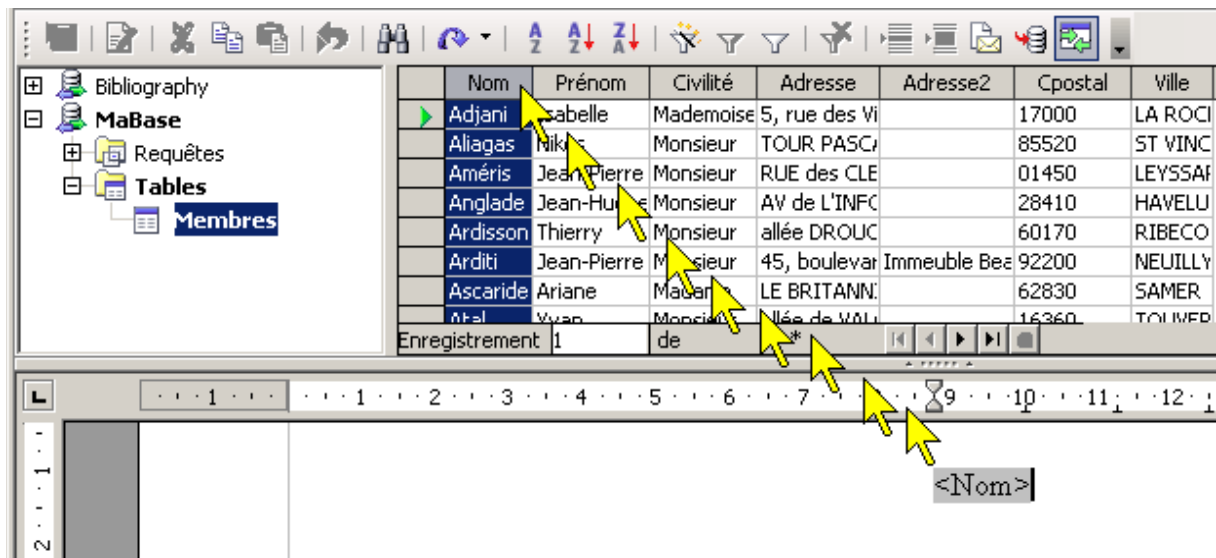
Bibliography
MaBase
Requêtes
Tables
Membres

| Nom | Prénom | Civilité | Adresse | Adresse2 | Cpostal | Ville |
|---|---|---|---|---|---|---|
| Adjani | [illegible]sabelle | Mademoise | 5, rue des Vi | | 17000 | LA ROCI |
| Aliagas | Nik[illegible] | Monsieur | TOUR PASCA | | 85520 | ST VINC |
| Améris | Jean-Pierre | Monsieur | RUE des CLE | | 01450 | LEYSSAI |
| Anglade | Jean-Hu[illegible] | Monsieur | AV de L'INFC | | 28410 | HAVELU |
| Ardisson | Thierry | Monsieur | allée DROUC | | 60170 | RIBECO |
| Arditi | Jean-Pierre | M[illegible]sieur | 45, boulevar | Immeuble Bea | 92200 | NEUILLY |
| Ascaride | Ariane | Mada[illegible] | LE BRITANN | | 62830 | SAMER |
| Atal | Yvan | Monsi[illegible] | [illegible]llée de VAL | | 16360 | TOUVER |

Enregistrement 1 de *

· · · 1 · · · 1 · · · 2 · · · 3 · · · 4 · · · 5 · · · 6 · · · 7 · · · 8 · · · 9 · · · 10 · · · 11 · · · 12 ·

<Nom>